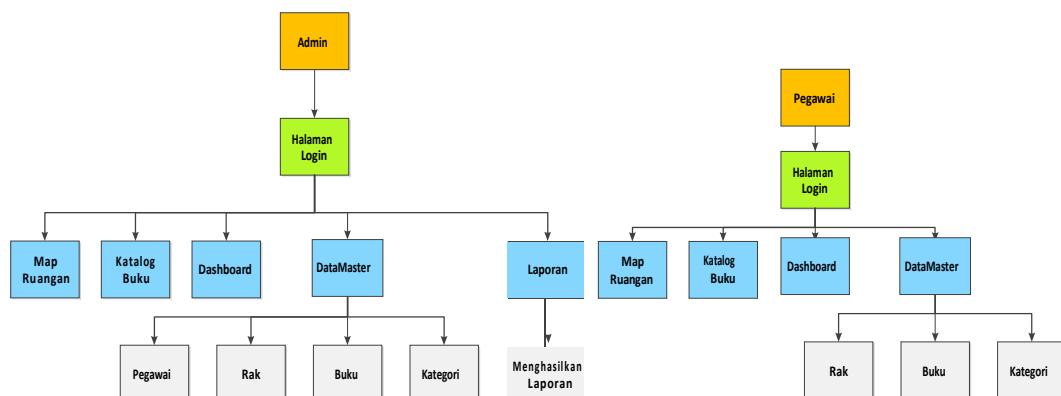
Admin

Halaman Login

Map Ruangan

Katalog Buku

Dashboard

DataMaster

Laporan

Pegawai

Rak

Buku

Kategori

Menghasilkan Laporan

Pegawai

Halaman Login

Map Ruangan

Katalog Buku

Dashboard

DataMaster

Rak

Buku

Kategori